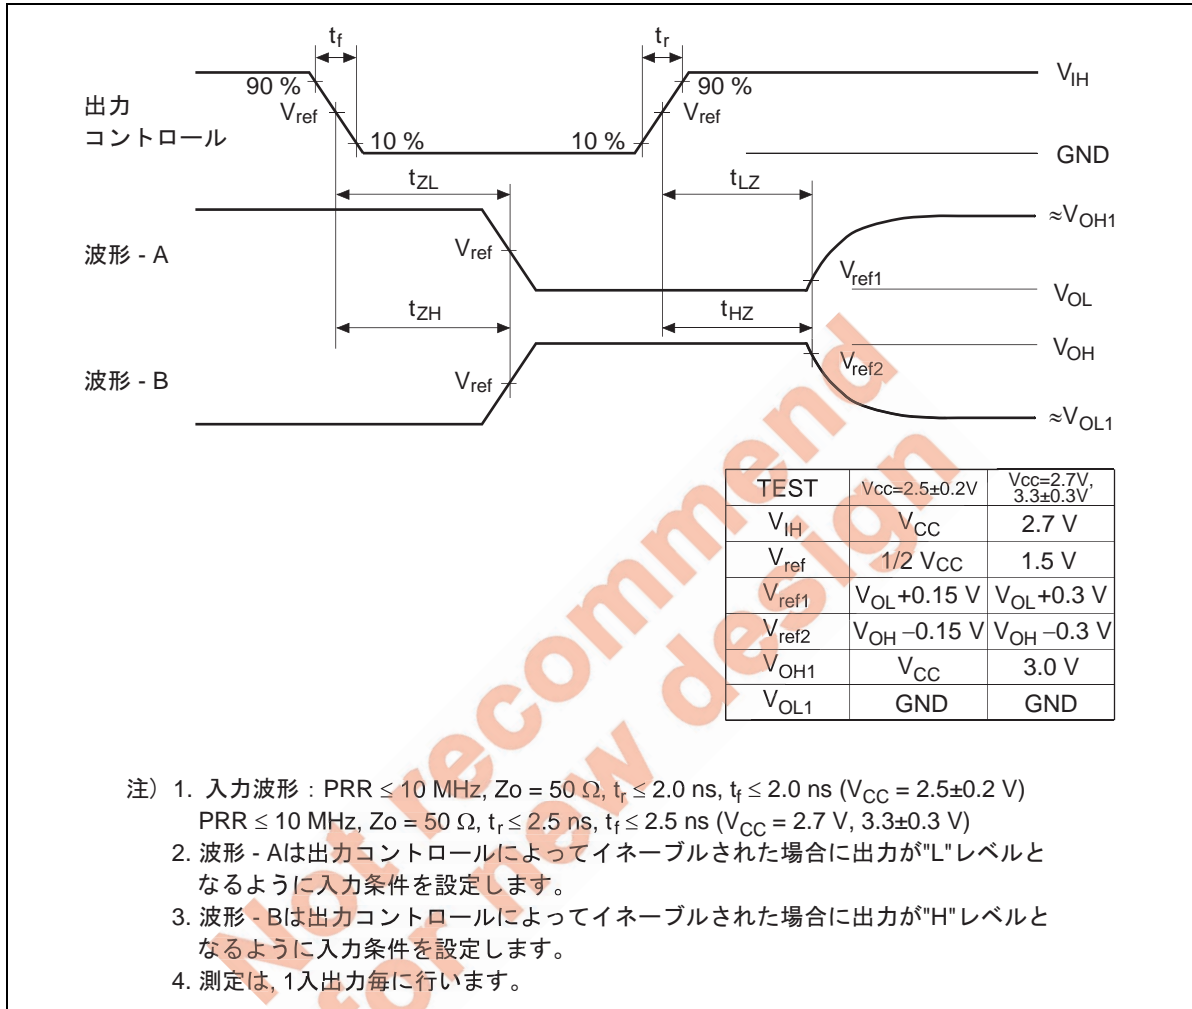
$t_f$

$t_r$

$V_{IH}$

出力
コントロール

90 %

$V_{ref}$

10 %

10 %

90 %

$V_{ref}$

GND

$t_{ZL}$

$t_{LZ}$

$\approx V_{OH1}$

波形 - A

$V_{ref}$

$V_{ref1}$

$V_{OL}$

$t_{ZH}$

$t_{HZ}$

$V_{OH}$

波形 - B

$V_{ref}$

$V_{ref2}$

$\approx V_{OL1}$

| TEST | Vcc=2.5±0.2V | Vcc=2.7V, 3.3±0.3V |
|---|---|---|
| $V_{IH}$ | $V_{CC}$ | 2.7 V |
| $V_{ref}$ | 1/2 $V_{CC}$ | 1.5 V |
| $V_{ref1}$ | $V_{OL}$+0.15 V | $V_{OL}$+0.3 V |
| $V_{ref2}$ | $V_{OH}$ –0.15 V | $V_{OH}$ –0.3 V |
| $V_{OH1}$ | $V_{CC}$ | 3.0 V |
| $V_{OL1}$ | GND | GND |

Not recommend for new design

注）1. 入力波形：PRR ≤ 10 MHz, Zo = 50 Ω, $t_r$ ≤ 2.0 ns, $t_f$ ≤ 2.0 ns ($V_{CC}$ = 2.5±0.2 V)
PRR ≤ 10 MHz, Zo = 50 Ω, $t_r$ ≤ 2.5 ns, $t_f$ ≤ 2.5 ns ($V_{CC}$ = 2.7 V, 3.3±0.3 V)
2. 波形 - Aは出力コントロールによってイネーブルされた場合に出力が"L"レベルとなるように入力条件を設定します。
3. 波形 - Bは出力コントロールによってイネーブルされた場合に出力が"H"レベルとなるように入力条件を設定します。
4. 測定は, 1入出力毎に行います。